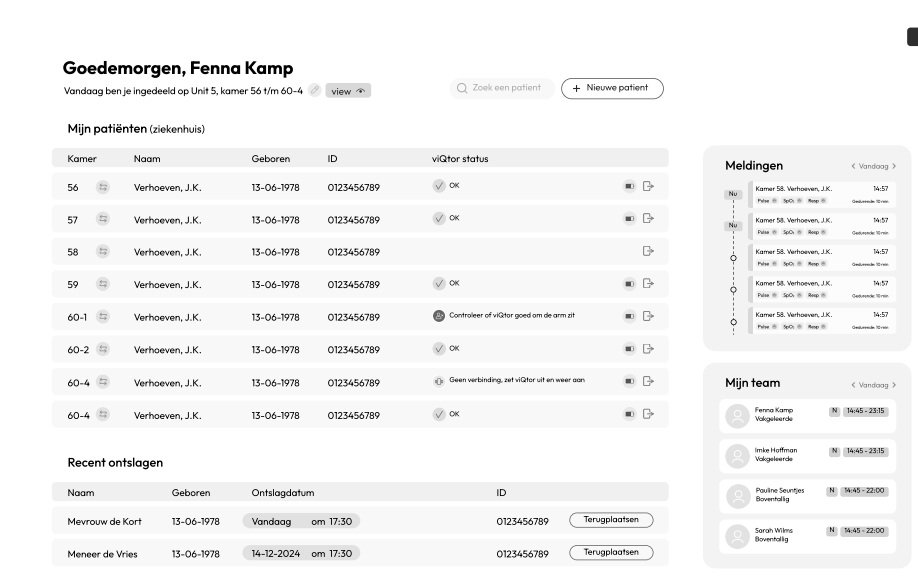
Goedemorgen, Fenna Kamp

Vandaag ben je ingedeeld op Unit 5, kamer 56 t/m 60-4 view

Zoek een patient

+ Nieuwe patient

Mijn patiënten (ziekenhuis)

| Kamer | Naam | Geboren | ID | viQtor status |
|---|---|---|---|---|
| 56 | Verhoeven, J.K. | 13-06-1978 | 0123456789 | OK |
| 57 | Verhoeven, J.K. | 13-06-1978 | 0123456789 | OK |
| 58 | Verhoeven, J.K. | 13-06-1978 | 0123456789 | |
| 59 | Verhoeven, J.K. | 13-06-1978 | 0123456789 | OK |
| 60-1 | Verhoeven, J.K. | 13-06-1978 | 0123456789 | Controleer of viQtor goed om de arm zit |
| 60-2 | Verhoeven, J.K. | 13-06-1978 | 0123456789 | OK |
| 60-4 | Verhoeven, J.K. | 13-06-1978 | 0123456789 | Geen verbinding, zet viQtor uit en weer aan |
| 60-4 | Verhoeven, J.K. | 13-06-1978 | 0123456789 | OK |

Recent ontslagen

| Naam | Geboren | Ontslagdatum | ID | |
|---|---|---|---|---|
| Mevrouw de Kort | 13-06-1978 | Vandaag om 17:30 | 0123456789 | Terugplaatsen |
| Meneer de Vries | 13-06-1978 | 14-12-2024 om 17:30 | 0123456789 | Terugplaatsen |

Meldingen

< Vandaag >

Nu
Kamer 58. Verhoeven, J.K. 14:57
Pulse SpO2 Resp Gedurende 10 min

Nu
Kamer 58. Verhoeven, J.K. 14:57
Pulse SpO2 Resp Gedurende 10 min

Kamer 58. Verhoeven, J.K. 14:57
Pulse SpO2 Resp Gedurende 10 min

Kamer 58. Verhoeven, J.K. 14:57
Pulse SpO2 Resp Gedurende 10 min

Kamer 58. Verhoeven, J.K. 14:57
Pulse SpO2 Resp Gedurende 10 min

Mijn team

< Vandaag >

Fenna Kamp
Vakgeleerde
N 14:45 - 23:15

Imke Hoffman
Vakgeleerde
N 14:45 - 23:15

Pauline Seuntjes
Boventallig
N 14:45 - 22:00

Sarah Wilms
Boventallig
N 14:45 - 22:00